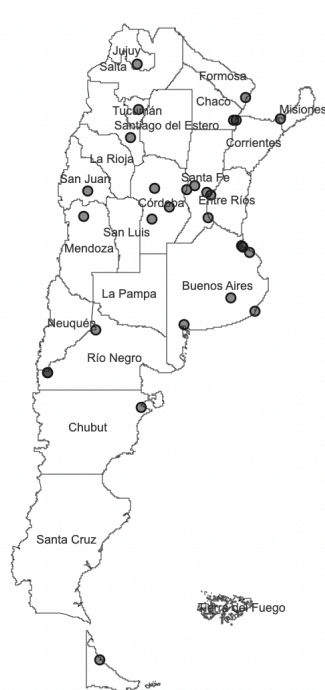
Jujuy
Salta
Formosa
Chaco
Misiones
Tucumán
Santiago del Estero
Corrientes
La Rioja
San Juan
Santa Fe
Córdoba
Entre Ríos
San Luis
Mendoza
La Pampa
Buenos Aires
Neuquén
Río Negro
Chubut
Santa Cruz
Tierra del Fuego